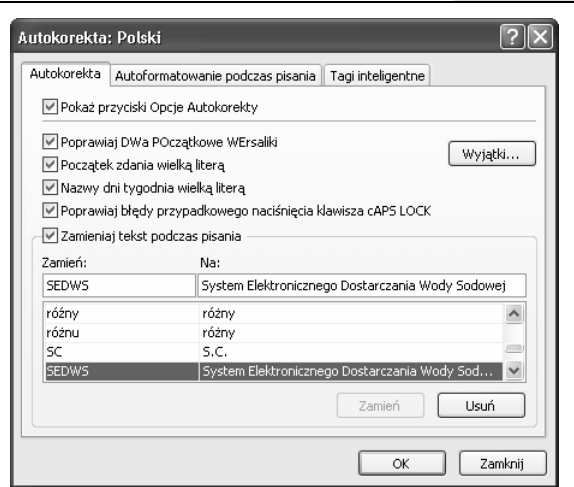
Autokorekta: Polski

Autokorekta | Autoformatowanie podczas pisania | Tagi inteligentne

☑ Pokaż przyciski Opcje Autokorekty

☑ Poprawiaj DWa POczątkowe WErsaliki
☑ Początek zdania wielką literą
☑ Nazwy dni tygodnia wielką literą
☑ Poprawiaj błędy przypadkowego naciśnięcia klawisza cAPS LOCK

Wyjątki...

☑ Zamieniaj tekst podczas pisania

Zamień: Na:
SEDWS | System Elektronicznego Dostarczania Wody Sodowej

| | |
|---|---|
| różny | różny |
| różnu | różny |
| SC | S.C. |
| SEDWS | System Elektronicznego Dostarczania Wody Sod... |

Zamień | Usuń

OK | Zamknij